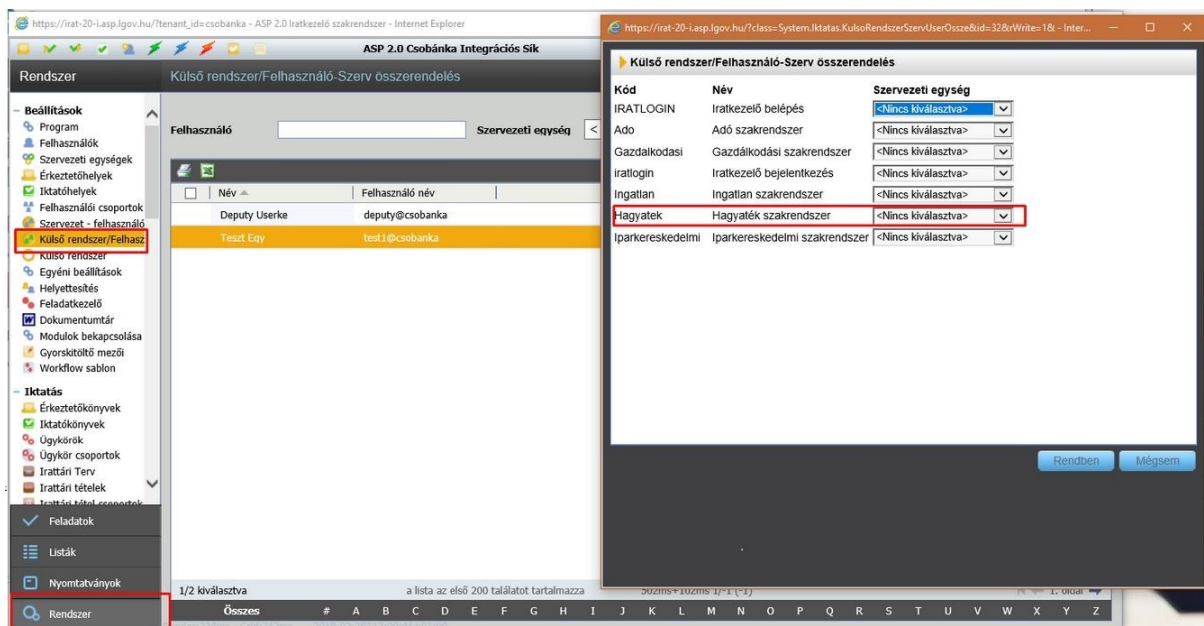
https://irat-20-i.asp.lgov.hu/?tenant_id=csobanka - ASP 2.0 Iratkezelő szakrendszer - Internet Explorer

ASP 2.0 Csobánka Integrációs Sík

Rendszer

Külső rendszer/Felhasználó-Szerv összerendelés

Beállítások
Program
Felhasználók
Szervezeti egységek
Érkeztetőhelyek
Iktatóhelyek
Felhasználói csoportok
Szervezet - felhasználó
Külső rendszer/Felhasz
Külső rendszer
Egyéni beállítások
Helyettesítés
Feladatkezelő
Dokumentumtár
Modulok bekapcsolása
Gyorskitöltő mezői
Workflow sablon

Iktatás
Érkeztetőkönyvek
Iktatókönyvek
Ügykörök
Ügykör csoportok
Irattári Terv
Irattári tételek

Feladatok
Listák
Nyomtatványok
Rendszer

Felhasználó
Szervezeti egység

| Név | Felhasználó név |
|---|---|
| Deputy Userke | deputy@csobanka |
| Teszt Egy | test1@csobanka |

1/2 kiválasztva
a lista az első 200 találatot tartalmazza
502ms+102ms 1/-1 (-1)
1. oldal

Összes # A B C D E F G H I J K L M N O P Q R S T U V W X Y Z

https://irat-20-i.asp.lgov.hu/?class=System.Iktatas.KulsoRendszerSzervUserOssze&id=32&rWrite=1& - Inter...

Külső rendszer/Felhasználó-Szerv összerendelés

| Kód | Név | Szervezeti egység |
|---|---|---|
| IRATLOGIN | Iratkezelő belépés | <Nincs kiválasztva> |
| Ado | Adó szakrendszer | <Nincs kiválasztva> |
| Gazdalkodasi | Gazdálkodási szakrendszer | <Nincs kiválasztva> |
| iratlogin | Iratkezelő bejelentkezés | <Nincs kiválasztva> |
| Ingatlan | Ingatlan szakrendszer | <Nincs kiválasztva> |
| Hagyatek | Hagyaték szakrendszer | <Nincs kiválasztva> |
| Iparkereskedelmi | Iparkereskedelmi szakrendszer | <Nincs kiválasztva> |

Rendben
Mégsem